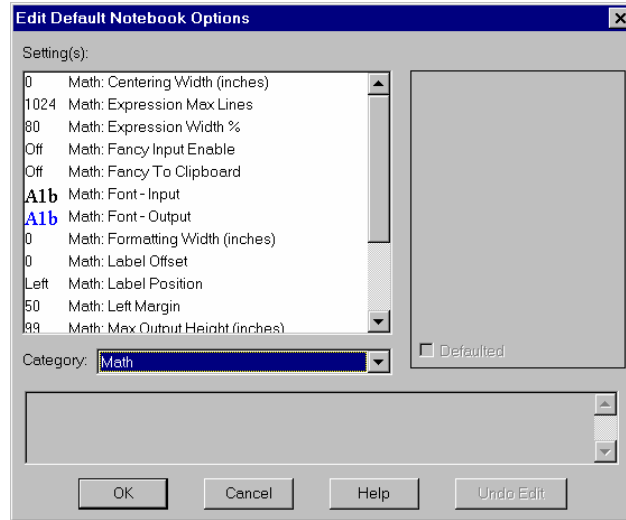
Edit Default Notebook Options

Setting(s):

| | |
|---|---|
| 0 | Math: Centering Width (inches) |
| 1024 | Math: Expression Max Lines |
| 80 | Math: Expression Width % |
| Off | Math: Fancy Input Enable |
| Off | Math: Fancy To Clipboard |
| A1b | Math: Font - Input |
| A1b | Math: Font - Output |
| 0 | Math: Formatting Width (inches) |
| 0 | Math: Label Offset |
| Left | Math: Label Position |
| 50 | Math: Left Margin |
| 99 | Math: Max Output Height (inches) |

Category: Math

Defaulted

OK Cancel Help Undo Edit